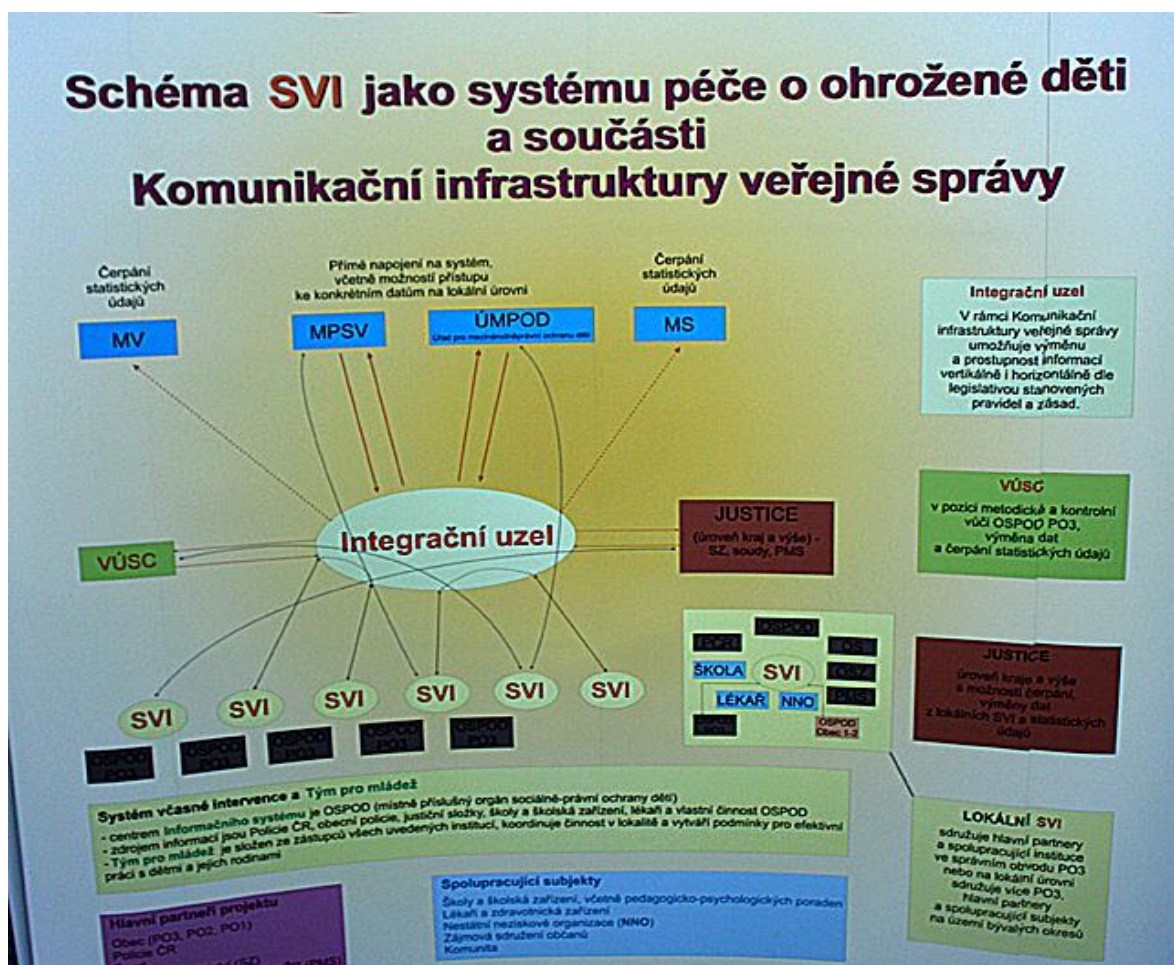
Schéma SVI jako systému péče o ohrožené děti a součásti Komunikační infrastruktury veřejné správy

Čerpání statistických údajů

MV

Přímé napojení na systém, včetně možností přístupu ke konkrétním datům na lokální úrovni

MPSV

ÚMPOD
Úřad pro mezinárodněprávní ochranu dětí

Čerpání statistických údajů

MS

Integrační uzel
V rámci Komunikační infrastruktury veřejné správy umožňuje výměnu a prostupnost informací vertikálně i horizontálně dle legislativou stanovených pravidel a zásad.

Integrační uzel

VÚSC

JUSTICE
(úroveň kraj a výše) - SZ, soudy, PMS

VÚSC
v pozici metodické a kontrolní vůči OSPOD PO3, výměna dat a čerpání statistických údajů

PČR

OSPOD

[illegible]

ŠKOLA

SVI

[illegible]

LÉKAŘ

NNO

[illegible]

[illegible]

OSPOD Obec 1-2

JUSTICE
úroveň kraje a výše s možností čerpání, výměny dat z lokálních SVI a statistických údajů

SVI SVI SVI SVI SVI SVI

OSPOD PO3 OSPOD PO3 OSPOD PO3 OSPOD PO3 OSPOD PO3

Systém včasné intervence a Tým pro mládež
- centrem informačního systému je OSPOD (místně příslušný orgán sociálně-právní ochrany dětí)
- zdrojem informací jsou Policie ČR, obecní policie, justiční složky, školy a školská zařízení, lékaři a vlastní činnost OSPOD
- Tým pro mládež je složen ze zástupců všech uvedených institucí, koordinuje činnost v lokalitě a vytváří podmínky pro efektivní práci s dětmi a jejich rodinami

LOKÁLNÍ SVI
sdružuje hlavní partnery a spolupracující instituce ve správním obvodu PO3 nebo na lokální úrovni sdružuje více PO3, hlavní partnery a spolupracující subjekty na území bývalých okresů

Hlavní partneři projektu
Obec (PO3, PO2, PO1)
Policie ČR
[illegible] (SZ, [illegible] PMS)

Spolupracující subjekty
Školy a školská zařízení, včetně pedagogicko-psychologických poraden
Lékaři a zdravotnická zařízení
Nestátní neziskové organizace (NNO)
Zájmová sdružení občanů
Komunita